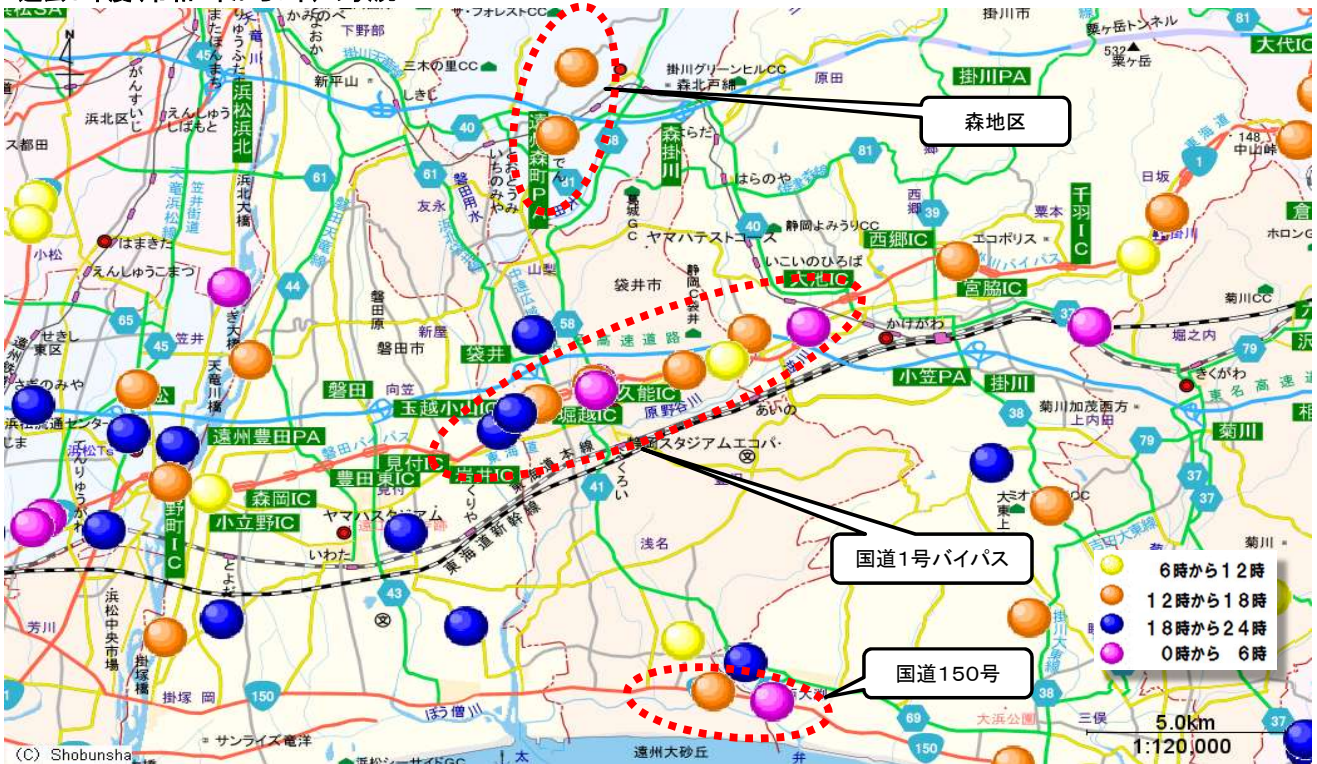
森地区

国道1号バイパス

国道150号

6時から12時
12時から18時
18時から24時
0時から 6時

5.0km
1:120,000

(C) Shobunsha

掛川市
粟ケ岳トンネル
532 粟ケ岳
大代IC
掛川PA
掛川グリーンヒルCC
森北戸綿
原田
三木の里CC
下野部
新平山
浜北区
浜松浜北
遠州森町PA
森掛川
ヤマハテストコース
静岡よみうりCC
西郷IC
エコポリス
千羽IC
宮脇IC
いこいのひろば
大池IC
袋井市
磐田市
袋井
磐田
玉越IC
堀越IC
久能IC
小笠PA
掛川
菊川
菊川加茂西方
遠州豊田PA
豊田東IC
見付
岩井IC
森岡IC
小立野IC
ヤマハスタジアム
静岡スタジアムエコパ
東海道本線
東海道新幹線
浅名
いわた
浜松中央市場
掛塚橋
掛塚
サンライズ竜洋
遠州大砂丘
大浜公園
三俣
菊川CC
きくがわ
かけがわ
中山峠
日坂
倉
はまきた
えんしゅうこまつ
小松
笠井
天竜川
東名高速道路
40
61
81
44
65
45
58
41
43
150
69
38
79
37
1